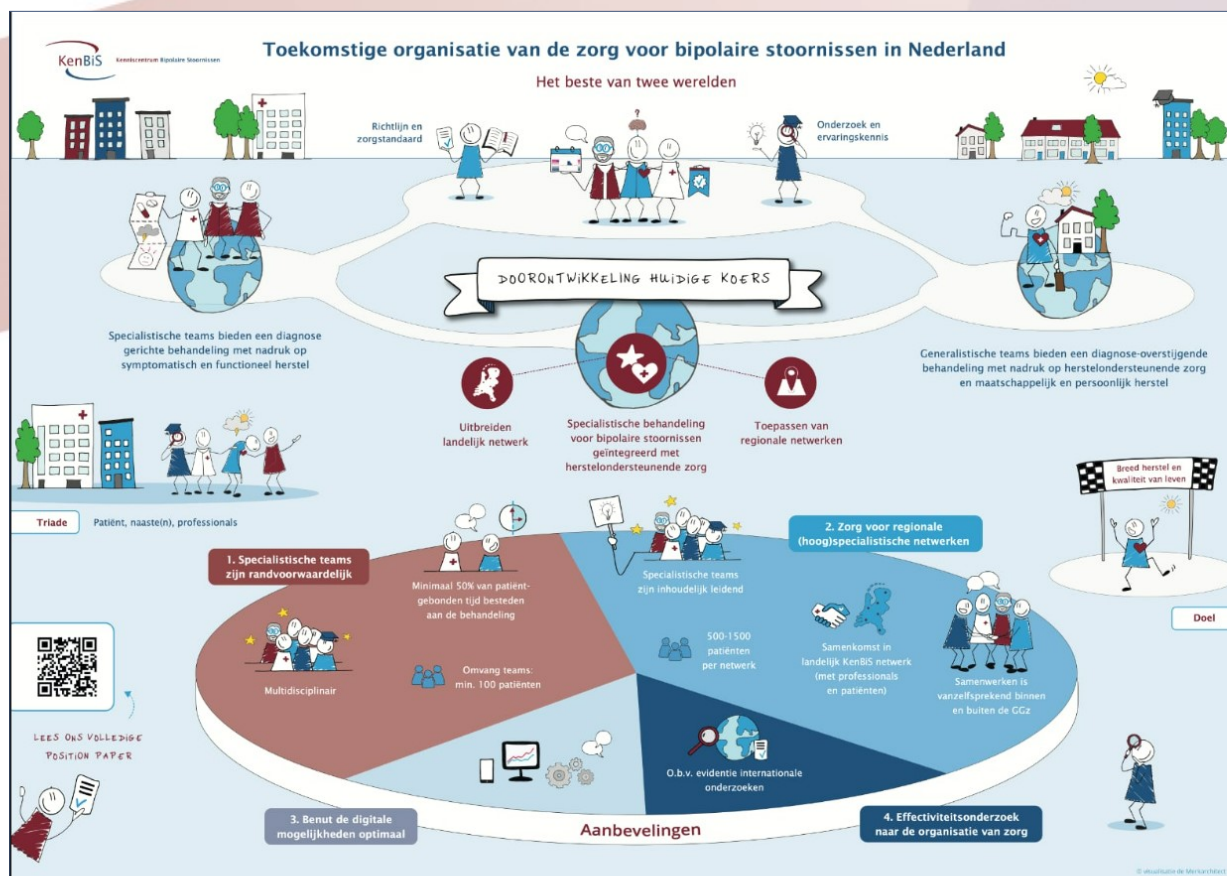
KenBiS Kenniscentrum Bipolaire Stoornissen

Toekomstige organisatie van de zorg voor bipolaire stoornissen in Nederland

Het beste van twee werelden

Richtlijn en zorgstandaard

Onderzoek en ervaringskennis

DOORONTWIKKELING HUIDIGE KOERS

Specialistische teams bieden een diagnose gerichte behandeling met nadruk op symptomatisch en functioneel herstel

Generalistische teams bieden een diagnose-overstijgende behandeling met nadruk op herstelondersteunende zorg en maatschappelijk en persoonlijk herstel

Uitbreiden landelijk netwerk

Specialistische behandeling voor bipolaire stoornissen geïntegreerd met herstelondersteunende zorg

Toepassen van regionale netwerken

Triade

Patiënt, naaste(n), professionals

Breed herstel en kwaliteit van leven

Doel

1. Specialistische teams zijn randvoorwaardelijk

Minimaal 50% van patiënt-gebonden tijd besteden aan de behandeling

Multidisciplinair

Omvang teams: min. 100 patiënten

Specialistische teams zijn inhoudelijk leidend

2. Zorg voor regionale (hoog)specialistische netwerken

500-1500 patiënten per netwerk

Samenkomst in landelijk KenBiS netwerk (met professionals en patiënten)

Samenwerken is vanzelfsprekend binnen en buiten de GGz

LEES ONS VOLLEDIGE POSITION PAPER

O.b.v. evidentie internationale onderzoeken

3. Benut de digitale mogelijkheden optimaal

Aanbevelingen

4. Effectiviteitsonderzoek naar de organisatie van zorg

© visualisatie de Merkarchitect